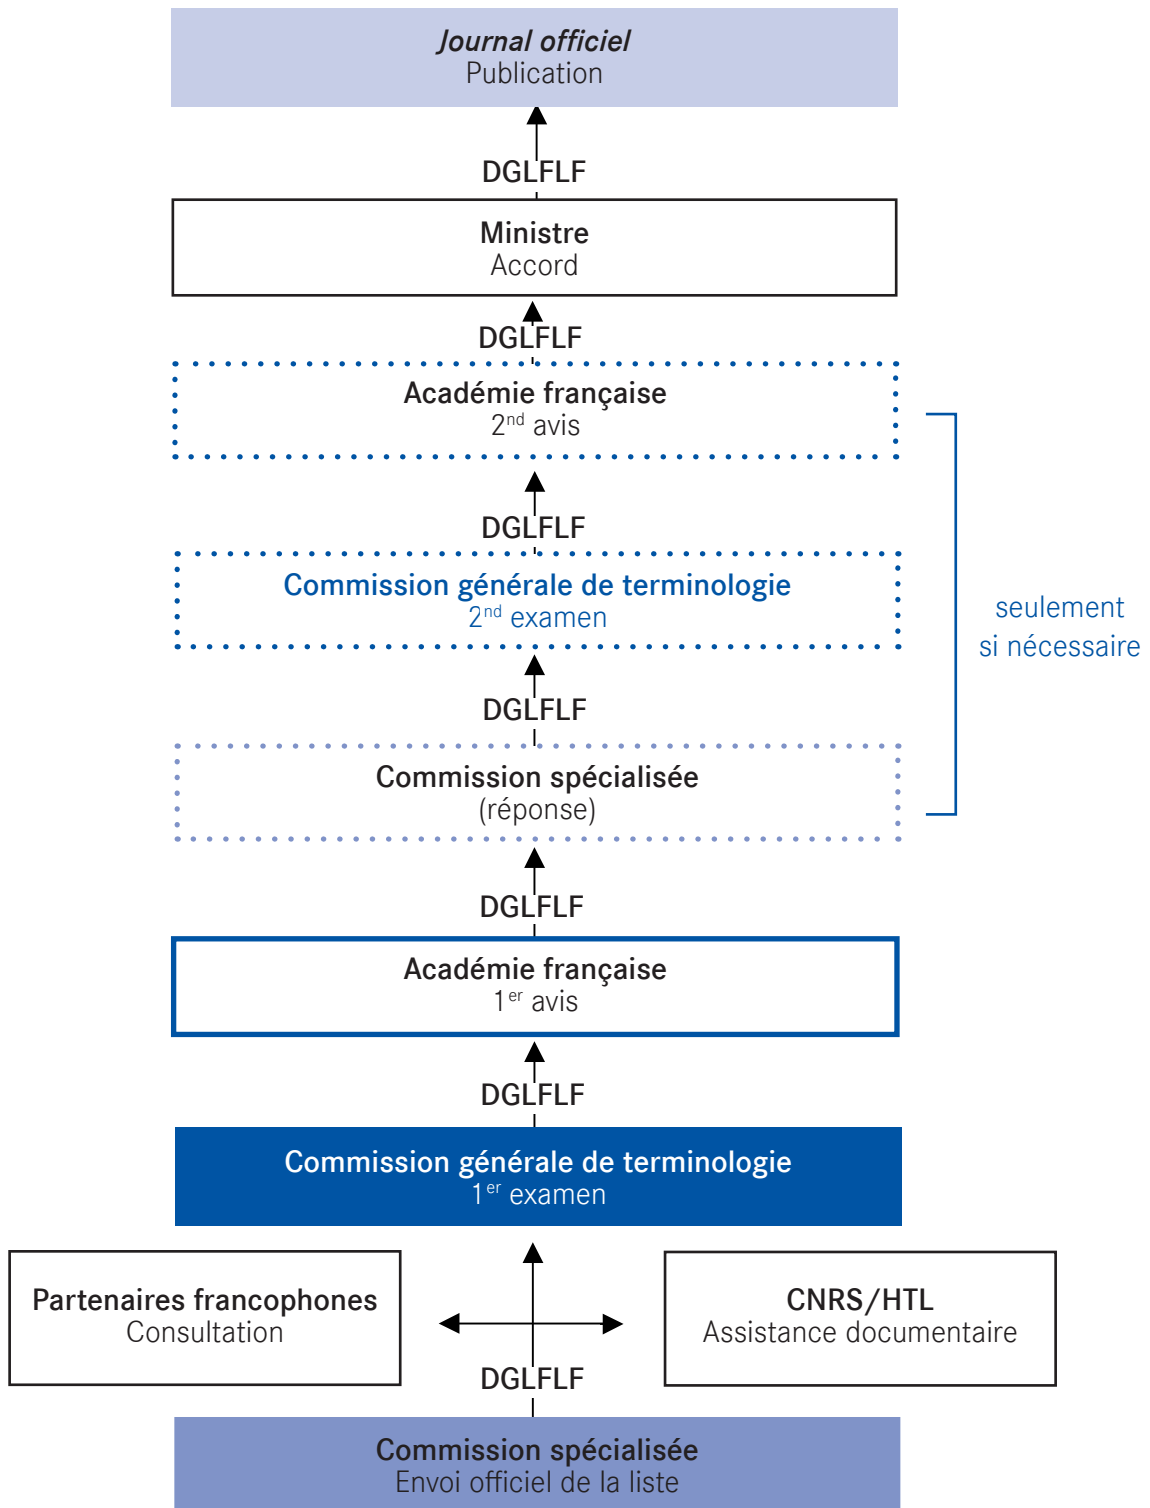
Journal officiel
Publication

DGLFLF

Ministre
Accord

DGLFLF

Académie française
2nd avis

DGLFLF

Commission générale de terminologie
2nd examen

seulement si nécessaire

DGLFLF

Commission spécialisée
(réponse)

DGLFLF

Académie française
1er avis

DGLFLF

Commission générale de terminologie
1er examen

Partenaires francophones
Consultation

CNRS/HTL
Assistance documentaire

DGLFLF

Commission spécialisée
Envoi officiel de la liste